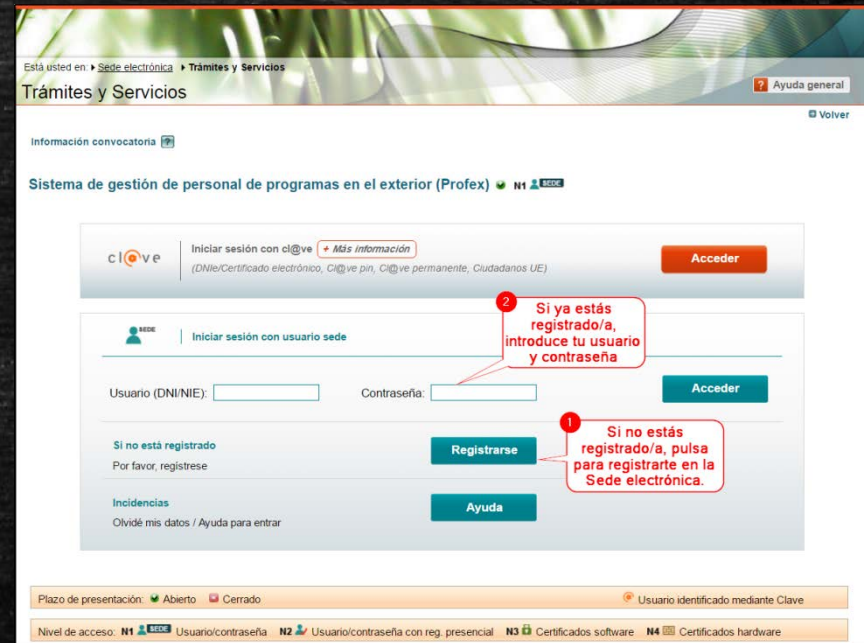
Está usted en: ▸ Sede electrónica ▸ Trámites y Servicios

Trámites y Servicios

? Ayuda general

Volver

Información convocatoria

Sistema de gestión de personal de programas en el exterior (Profex) N1 SEDE

cl@ve | Iniciar sesión con cl@ve + Más información
(DNIe/Certificado electrónico, Cl@ve pin, Cl@ve permanente, Ciudadanos UE)

Acceder

SEDE | Iniciar sesión con usuario sede

2 Si ya estás registrado/a, introduce tu usuario y contraseña

Usuario (DNI/NIE):

Contraseña:

Acceder

Si no está registrado
Por favor, regístrese

Registrarse

1 Si no estás registrado/a, pulsa para registrarte en la Sede electrónica.

Incidencias
Olvidé mis datos / Ayuda para entrar

Ayuda

Plazo de presentación: Abierto Cerrado

Usuario identificado mediante Clave

Nivel de acceso: N1 SEDE Usuario/contraseña N2 Usuario/contraseña con reg. presencial N3 Certificados software N4 Certificados hardware